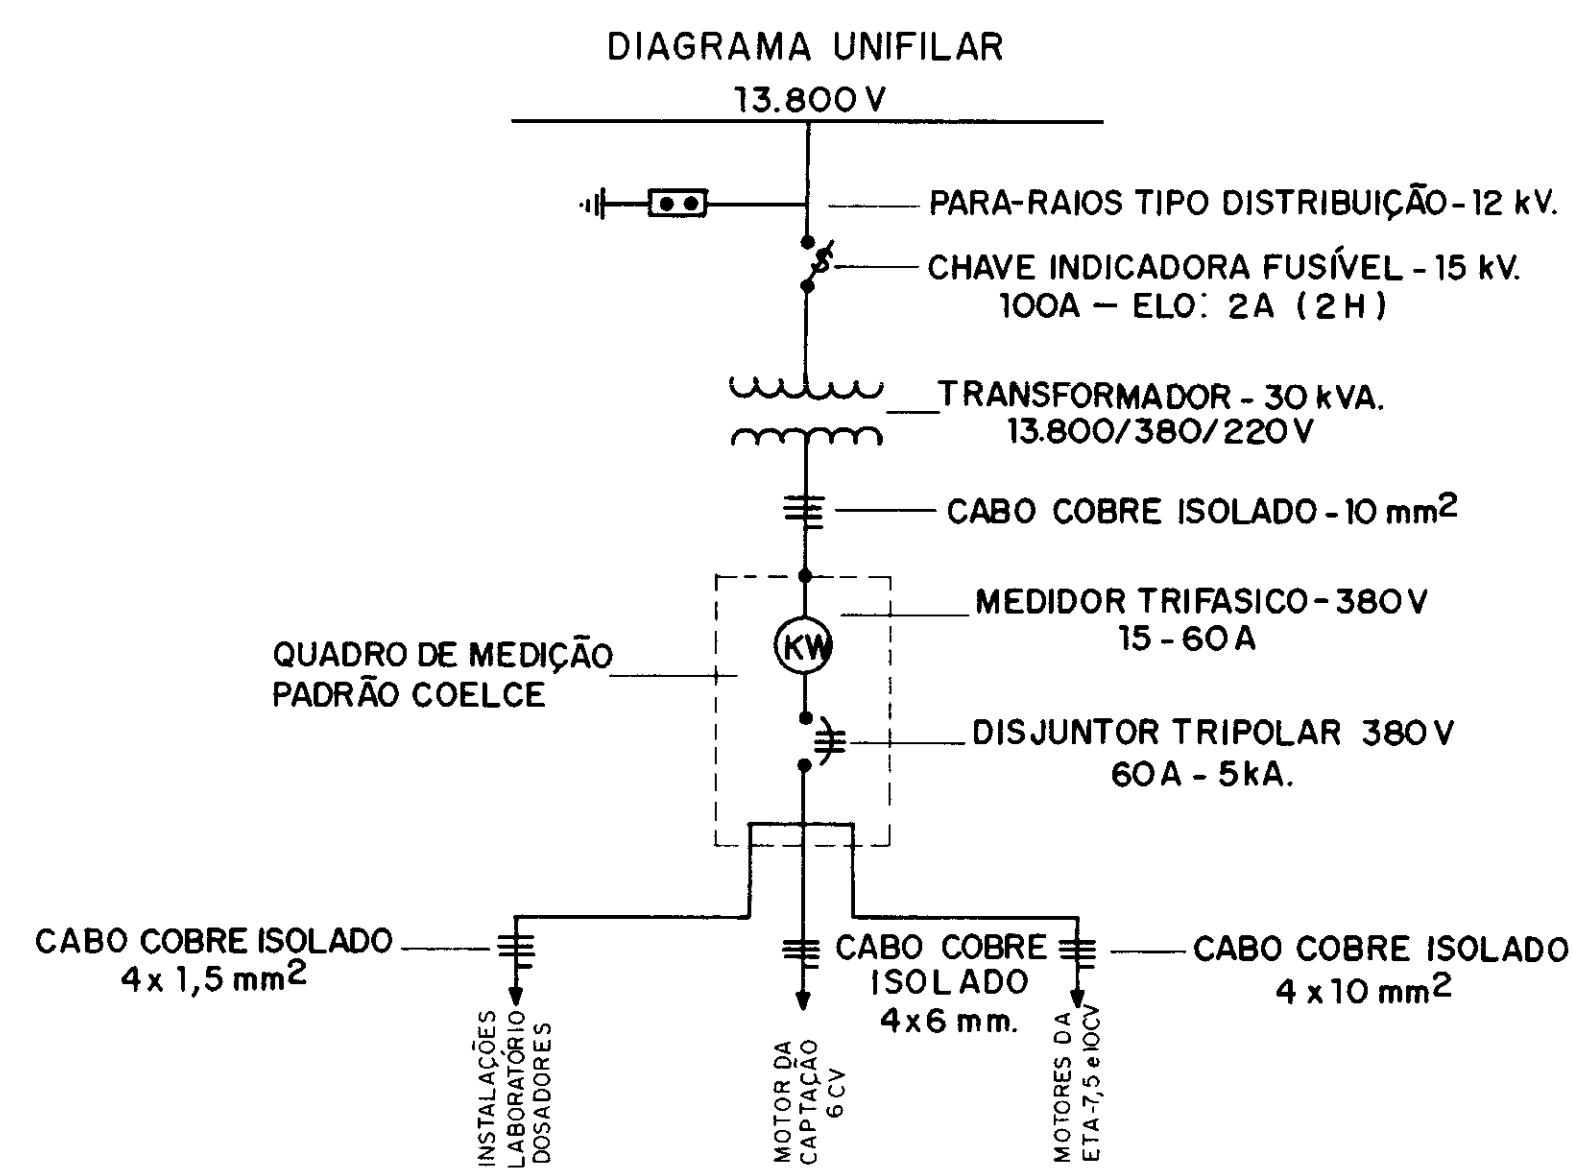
DIAGRAMA UNIFILAR

13.800 V

PARA-RAIOS TIPO DISTRIBUIÇÃO - 12 kV.

CHAVE INDICADORA FUSÍVEL - 15 kV.
100A — ELO: 2A (2H)

TRANSFORMADOR - 30 kVA.
13.800/380/220 V

CABO COBRE ISOLADO - 10 mm$^2$

MEDIDOR TRIFASICO - 380 V
15 - 60 A

KW

QUADRO DE MEDIÇÃO
PADRÃO COELCE

DISJUNTOR TRIPOLAR 380 V
60 A - 5 kA.

CABO COBRE ISOLADO
4 x 1,5 mm$^2$

CABO COBRE
ISOLADO
4x6 mm.

CABO COBRE ISOLADO
4 x 10 mm$^2$

INSTALAÇÕES
LABORATÓRIO
DOSADORES

MOTOR DA
CAPTAÇÃO
6 CV

MOTORES DA
ETA-7,5 e 10CV